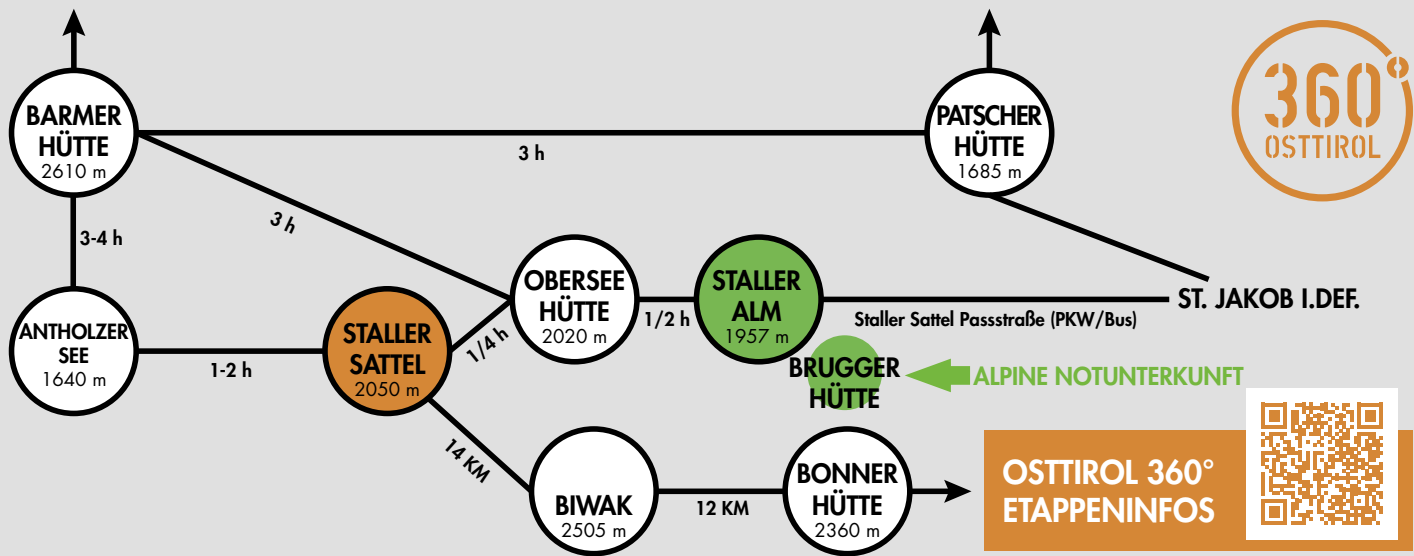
BARMER HÜTTE
2610 m

3 h

PATSCHER HÜTTE
1685 m

360°
OSTTIROL

3 h

3-4 h

OBERSEE HÜTTE
2020 m

1/2 h

STALLER ALM
1957 m

ST. JAKOB I.DEF.

Staller Sattel Passstraße (PKW/Bus)

ANTHOLZER SEE
1640 m

1-2 h

STALLER SATTEL
2050 m

1/4 h

BRUGGER HÜTTE

ALPINE NOTUNTERKUNFT

14 KM

BIWAK
2505 m

12 KM

BONNER HÜTTE
2360 m

OSTTIROL 360°
ETAPPENINFOS